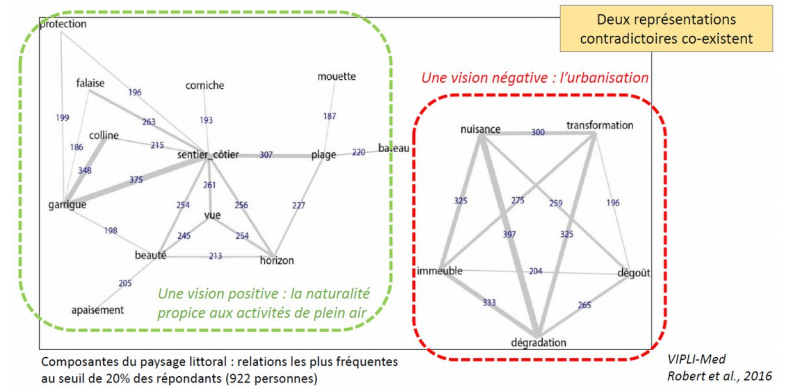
Deux représentations contradictoires co-existent

protection
falaise
corniche
mouette
196
199
263
193
187
colline
186
215
sentier_côtier
307
plage
220
bateau
348
375
261
garrigue
254
vue
256
227
198
245
254
beauté
213
horizon
205
apaisement

Une vision positive : la naturalité propice aux activités de plein air

Une vision négative : l'urbanisation

nuisance
300
transformation
325
275
259
196
397
325
immeuble
204
dégoût
333
265
dégradation

Composantes du paysage littoral : relations les plus fréquentes au seuil de 20% des répondants (922 personnes)

VIPLI-Med
Robert et al., 2016